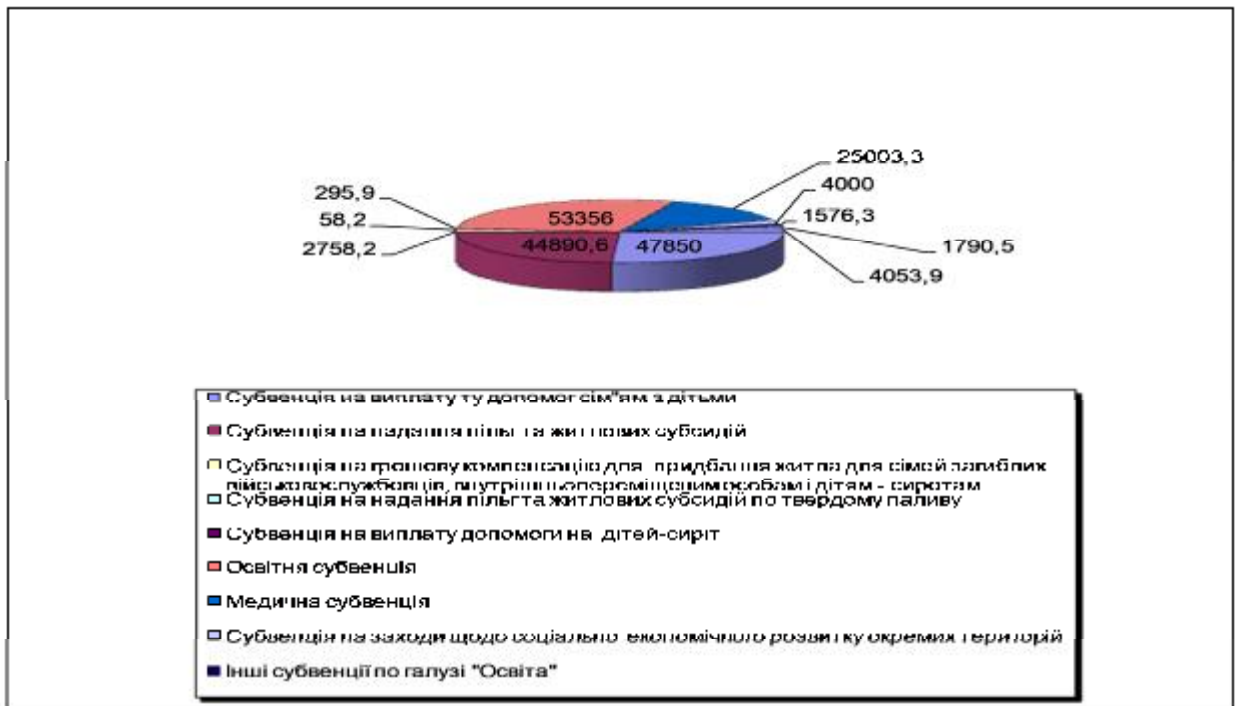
25003,3
4000
295,9
58,2
2758,2
53356
44890,6
47850
1576,3
1790,5
4053,9

Субвенція на виплату ту допомог сім"ям з дітьми
Субвенція на надання пільг та житлових субсидій
Субвенція на грошову компенсацію для придбання житла для сімей загиблих військовослужбовців, внутрішньо переміщеним особам і дітям - сиротам
Субвенція на надання пільг та житлових субсидій по твердому паливу
Субвенція на виплату допомоги на дітей-сиріт
Освітня субвенція
Медична субвенція
Субвенція на заходи щодо соціально-економічного розвитку окремих територій
Інші субвенції по галузі "Освіта"